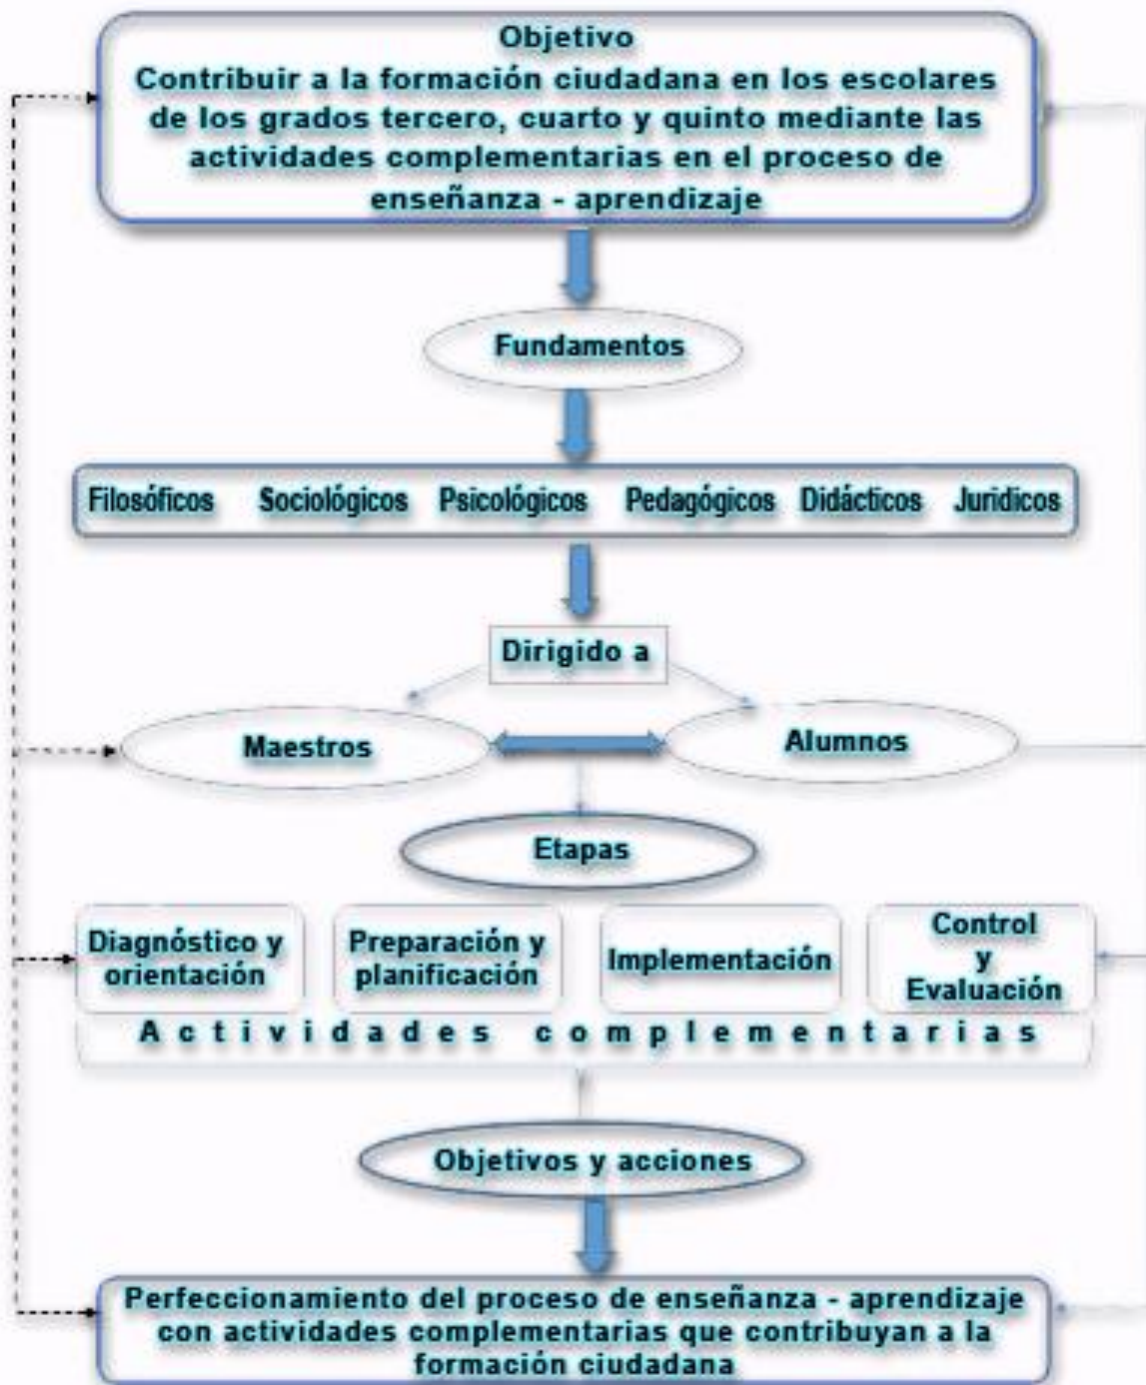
Objetivo
Contribuir a la formación ciudadana en los escolares de los grados tercero, cuarto y quinto mediante las actividades complementarias en el proceso de enseñanza - aprendizaje

Fundamentos

Filosóficos Sociológicos Psicológicos Pedagógicos Didácticos Juridicos

Dirigido a

Maestros

Alumnos

Etapas

Diagnóstico y orientación

Preparación y planificación

Implementación

Control y Evaluación

Actividades complementarias

Objetivos y acciones

Perfeccionamiento del proceso de enseñanza - aprendizaje con actividades complementarias que contribuyan a la formación ciudadana